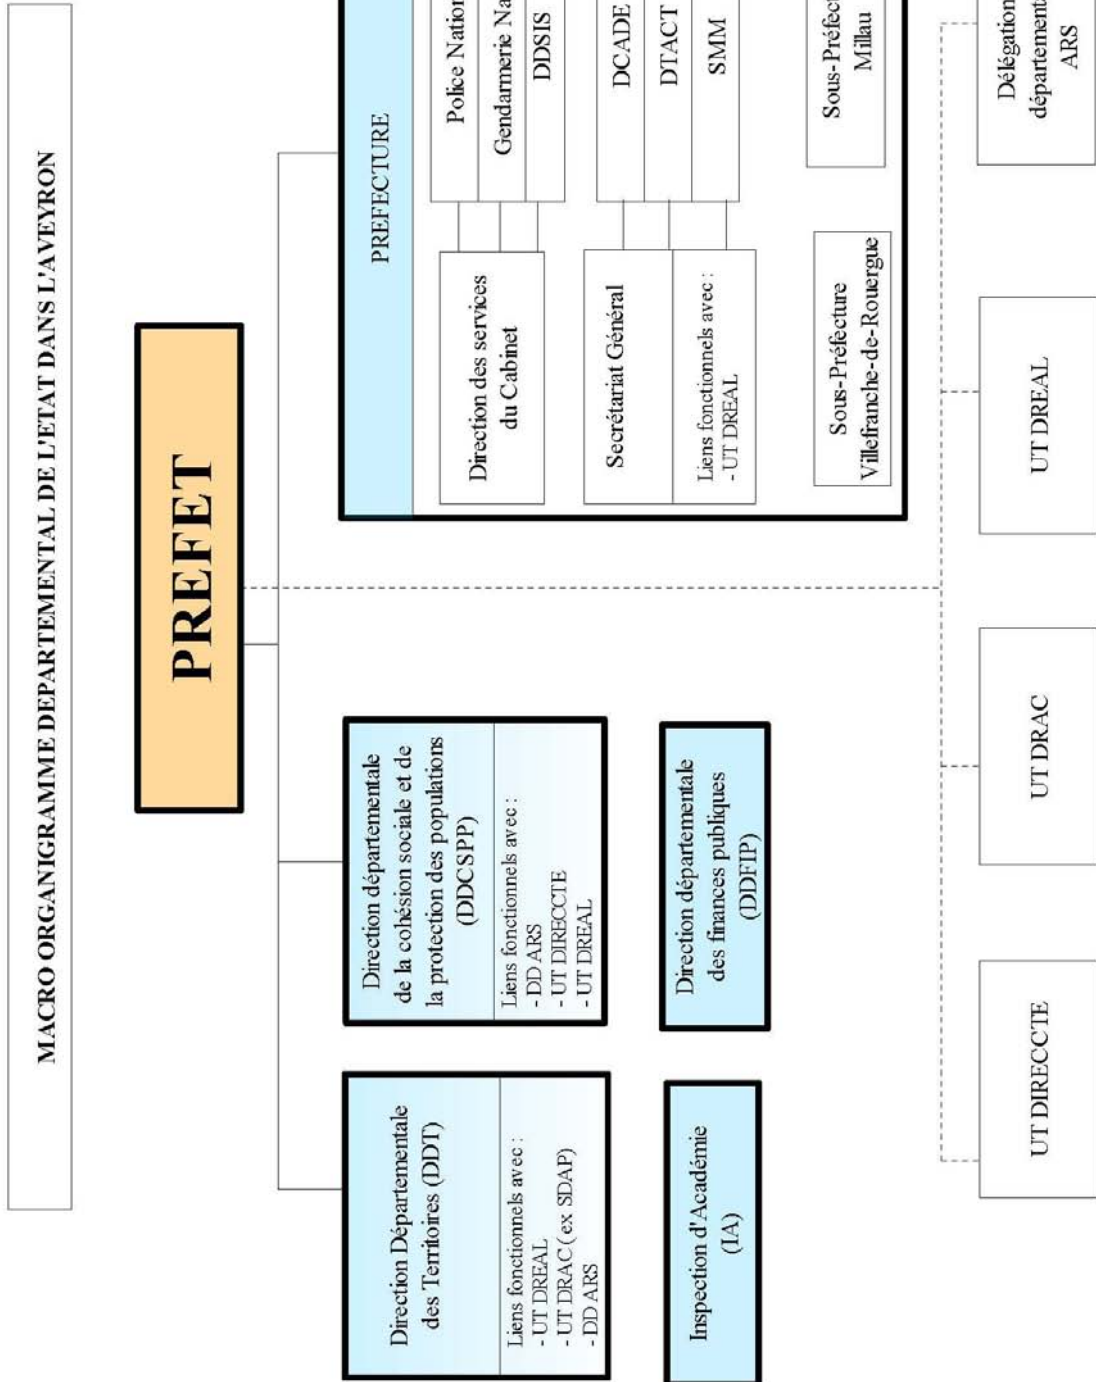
MACRO ORGANIGRAMME DEPARTEMENTAL DE L'ETAT DANS L'AVEYRON

PREFET

PREFECTURE

Direction des services du Cabinet

Police Natio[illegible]

Gendarmerie Na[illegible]

DDSIS

Secrétariat Général

DCADE

DTACT

SMM

Liens fonctionnels avec :
- UT DREAL

Sous-Préfecture Villefranche-de-Rouergue

Sous-Préfec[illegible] Millau

Direction départementale de la cohésion sociale et de la protection des populations (DDCSPP)

Liens fonctionnels avec :
- DD ARS
- UT DIRECCTE
- UT DREAL

Direction départementale des finances publiques (DDFIP)

Direction Départementale des Territoires (DDT)

Liens fonctionnels avec :
- UT DREAL
- UT DRAC (ex SDAP)
- DD ARS

Inspection d'Académie (IA)

UT DIRECCTE

UT DRAC

UT DREAL

Délégation département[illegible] ARS